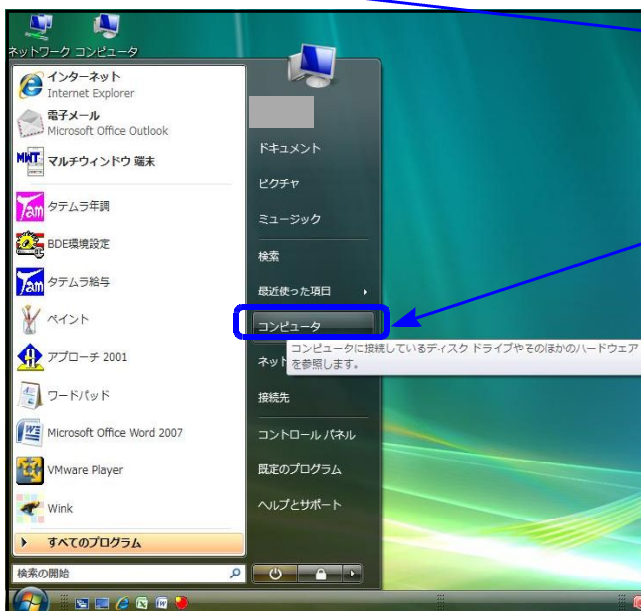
ネットワーク コンピュータ

インターネット
Internet Explorer
電子メール
Microsoft Office Outlook
マルチウィンドウ 端末
タテムラ年調
BDE環境設定
タテムラ給与
ペイント
アプローチ 2001
ワードパッド
Microsoft Office Word 2007
VMware Player
Wink
すべてのプログラム
検索の開始

ドキュメント
ピクチャ
ミュージック
検索
最近使った項目
コンピュータ
ネット
接続先
コントロール パネル
既定のプログラム
ヘルプとサポート

コンピュータに接続しているディスク ドライブやそのほかのハードウェアを参照します。